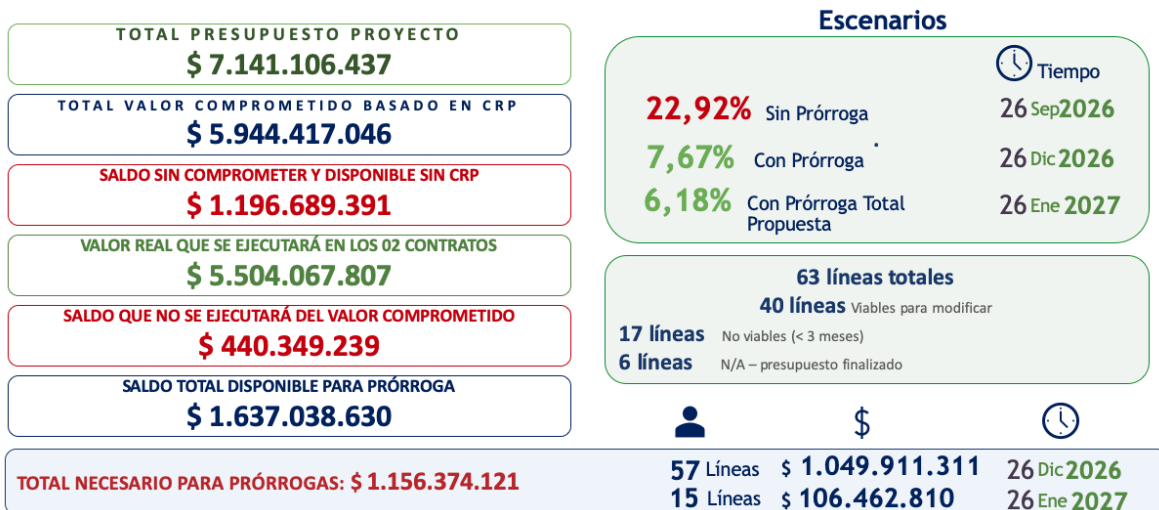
TOTAL PRESUPUESTO PROYECTO
$ 7.141.106.437

TOTAL VALOR COMPROMETIDO BASADO EN CRP
$ 5.944.417.046

SALDO SIN COMPROMETER Y DISPONIBLE SIN CRP
$ 1.196.689.391

VALOR REAL QUE SE EJECUTARÁ EN LOS 02 CONTRATOS
$ 5.504.067.807

SALDO QUE NO SE EJECUTARÁ DEL VALOR COMPROMETIDO
$ 440.349.239

SALDO TOTAL DISPONIBLE PARA PRÓRROGA
$ 1.637.038.630

Escenarios

Tiempo

22,92% Sin Prórroga 26 Sep 2026

7,67% Con Prórroga 26 Dic 2026

6,18% Con Prórroga Total Propuesta 26 Ene 2027

63 líneas totales
40 líneas Viables para modificar
17 líneas No viables (< 3 meses)
6 líneas N/A – presupuesto finalizado

$

TOTAL NECESARIO PARA PRÓRROGAS: $ 1.156.374.121

57 Líneas $ 1.049.911.311 26 Dic 2026
15 Líneas $ 106.462.810 26 Ene 2027